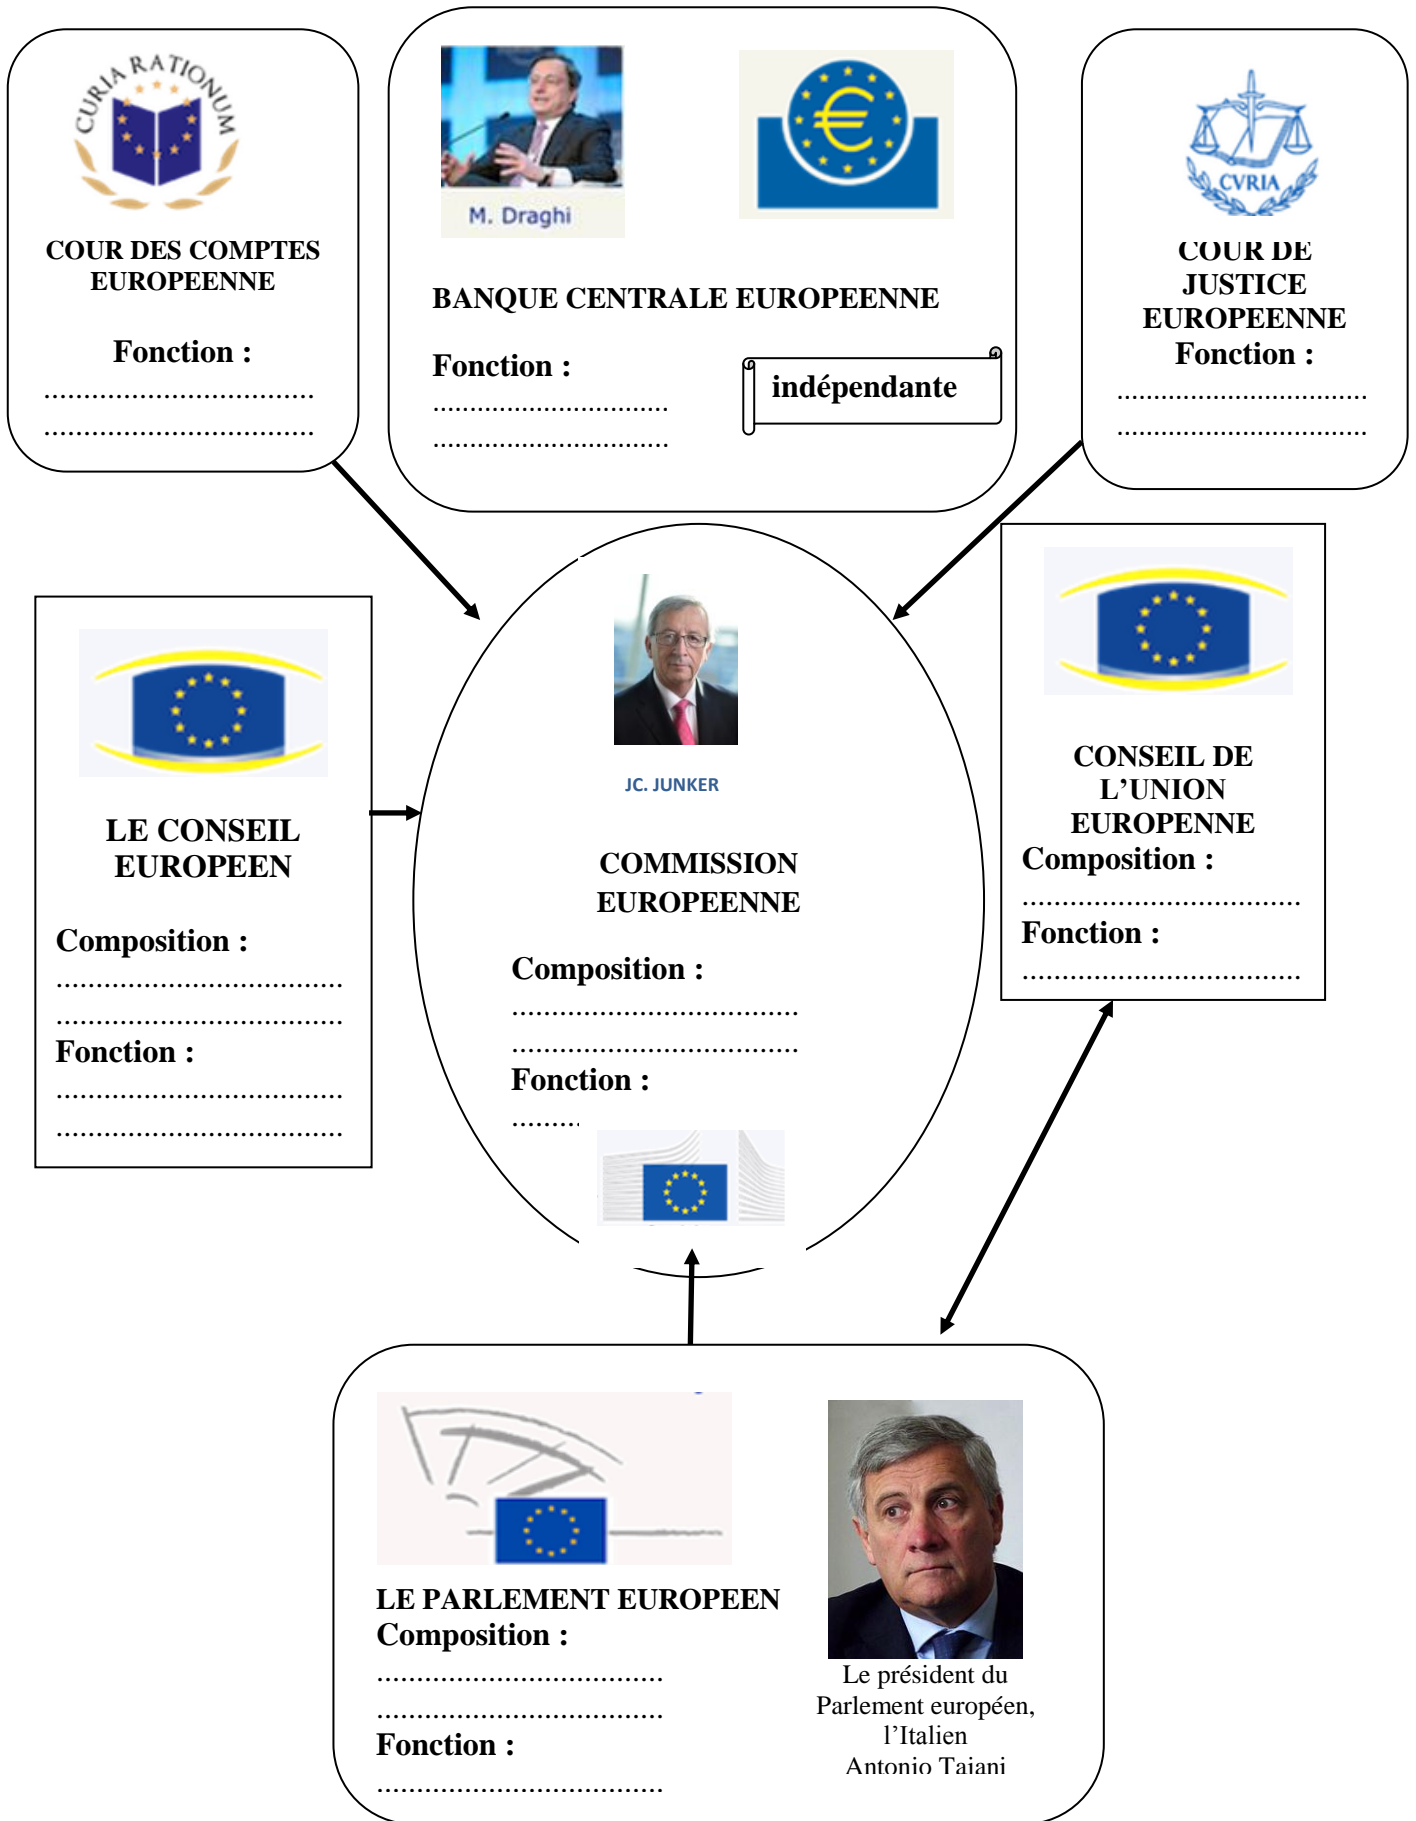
CURIA RATIONUM

COUR DES COMPTES EUROPEENNE

Fonction :
……………………………
……………………………

M. Draghi

BANQUE CENTRALE EUROPEENNE

Fonction :
……………………………
……………………………

indépendante

CVRIA

COUR DE JUSTICE EUROPEENNE
Fonction :
……………………………
……………………………

LE CONSEIL EUROPEEN

Composition :
……………………………
……………………………
Fonction :
……………………………
……………………………

JC. JUNKER

COMMISSION EUROPEENNE

Composition :
……………………………
……………………………
Fonction :
………

CONSEIL DE L'UNION EUROPENNE
Composition :
……………………………
Fonction :
……………………………

LE PARLEMENT EUROPEEN
Composition :
……………………………
……………………………
Fonction :
……………………………

Le président du Parlement européen, l'Italien Antonio Tajani